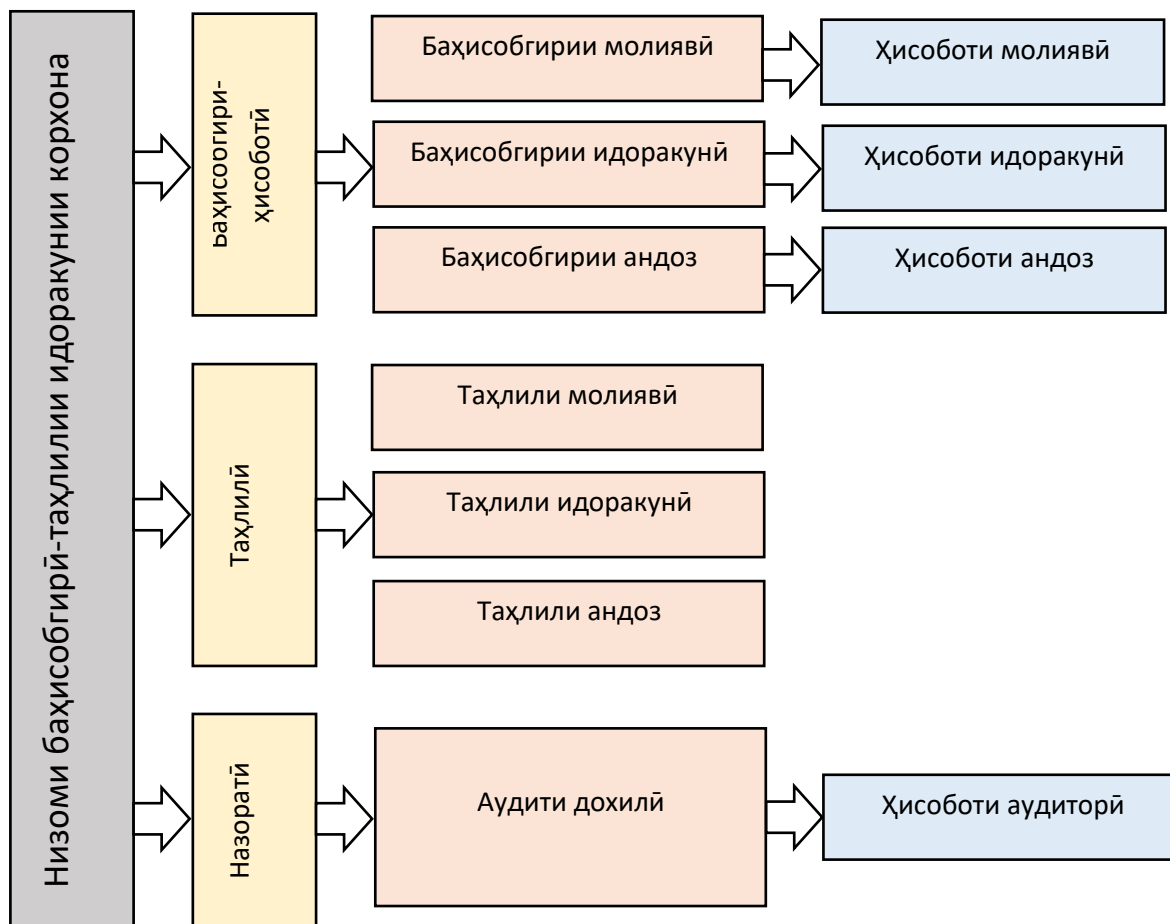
Низоми баҳисобгирӣ-таҳлилии идоракунии корхона

Баҳисобгирӣ-ҳисоботӣ

Баҳисобгирии молиявӣ

Ҳисоботи молиявӣ

Баҳисобгирии идоракунӣ

Ҳисоботи идоракунӣ

Баҳисобгирии андоз

Ҳисоботи андоз

Таҳлилӣ

Таҳлили молиявӣ

Таҳлили идоракунӣ

Таҳлили андоз

Назоратӣ

Аудити дохилӣ

Ҳисоботи аудиторӣ